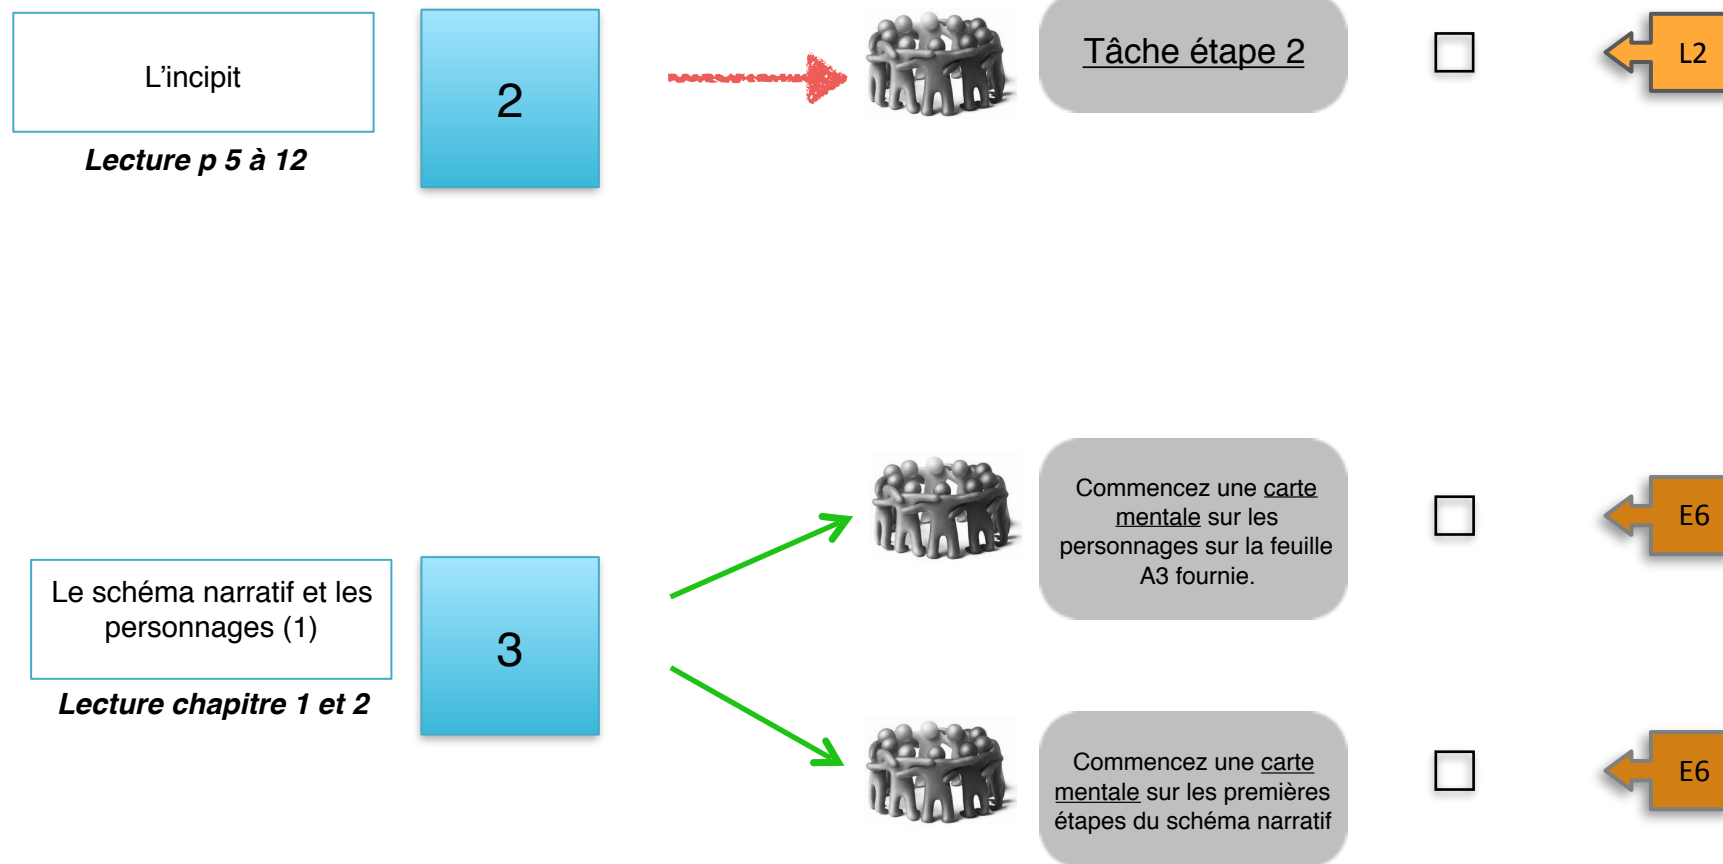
L’incipit

Lecture p 5 à 12

2

Tâche étape 2

L2

Le schéma narratif et les personnages (1)

Lecture chapitre 1 et 2

3

Commencez une carte mentale sur les personnages sur la feuille A3 fournie.

E6

Commencez une carte mentale sur les premières étapes du schéma narratif

E6